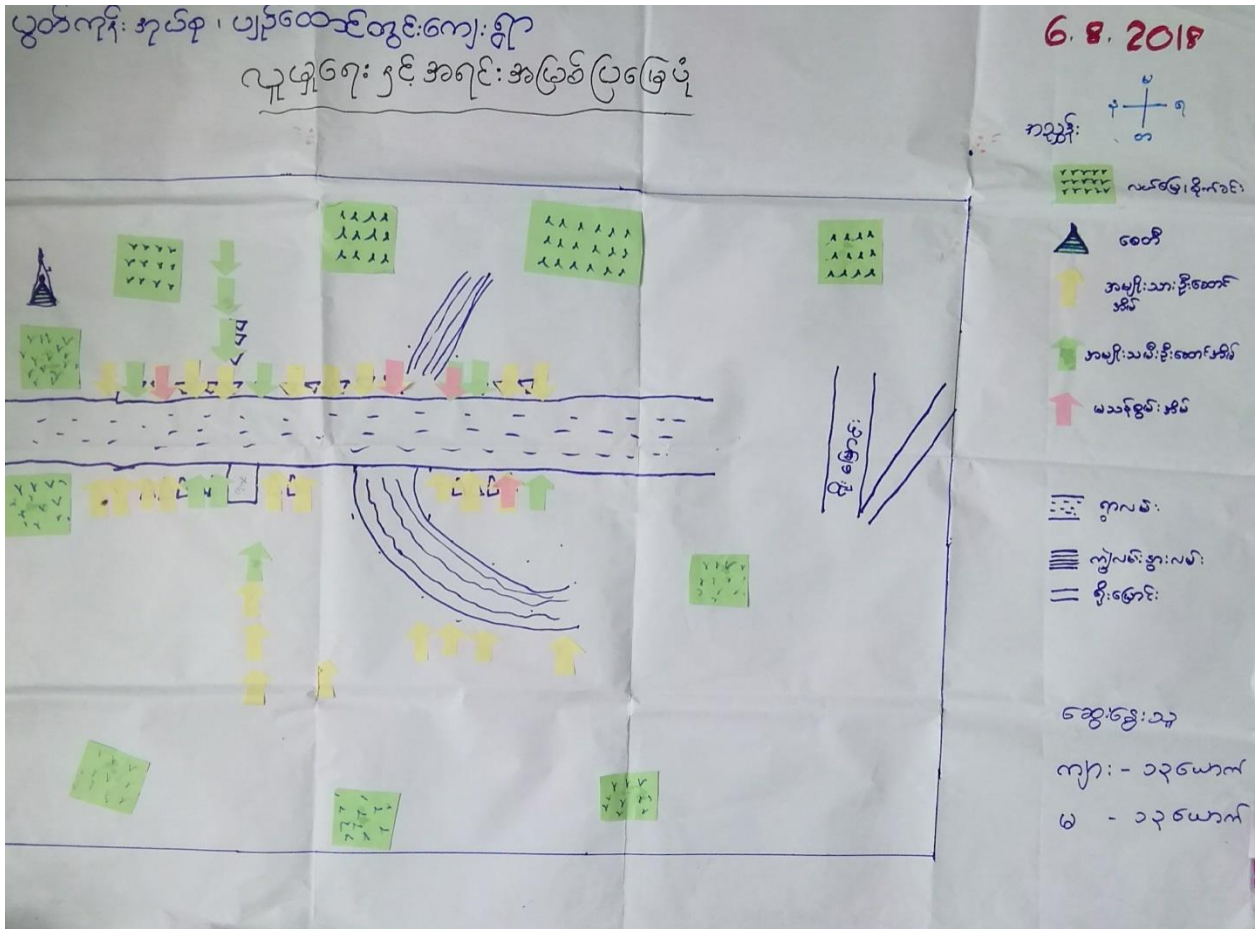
ပွတ်ကျိုး အုပ်စု ၊ ပျဉ်တောင်တွင်းကျေးရွာ
လူမှုရေး နှင့် အရင်းအမြစ်ပြမြေပုံ

6.8.2018

အညွှန်း

မ
ဝ ရ
တ

လယ်မြေ၊ ခိုင်းကွင်း

စေတီ

အမျိုးသားဦးစီးထောင်အိမ်

အမျိုးသမီးဦးစီးထောင်အိမ်

မသန်စွမ်းအိမ်

ချောင်း

ကျွဲလမ်းသွားလမ်း

ဦးမြောင်း

ဆွေးနွေးသူ

ကျား - ၁၃ယောက်

မ - ၁၃ယောက်

ဦးမြောင်း